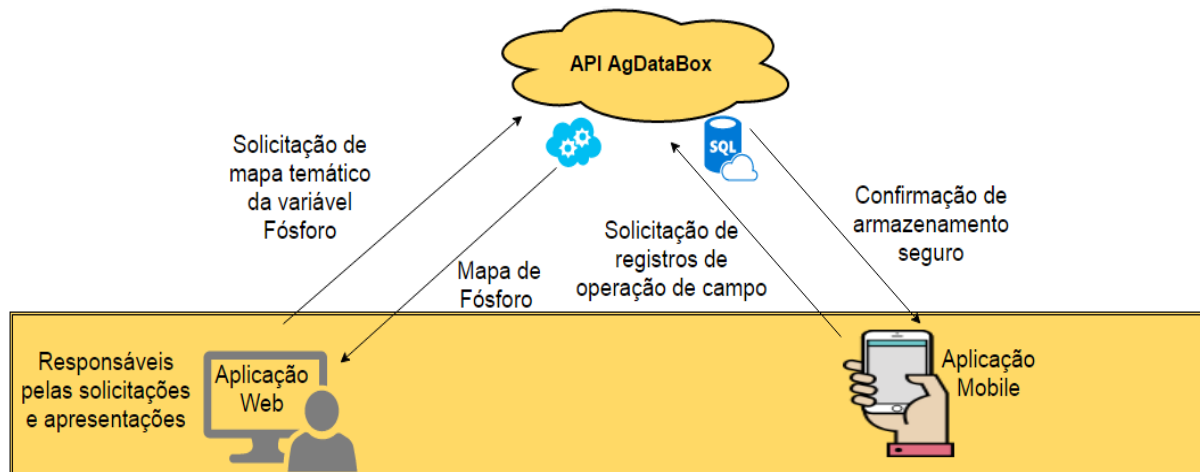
API AgDataBox

SQL

Solicitação de mapa temático da variável Fósforo

Mapa de Fósforo

Solicitação de registros de operação de campo

Confirmação de armazenamento seguro

Responsáveis pelas solicitações e apresentações

Aplicação Web

Aplicação Mobile